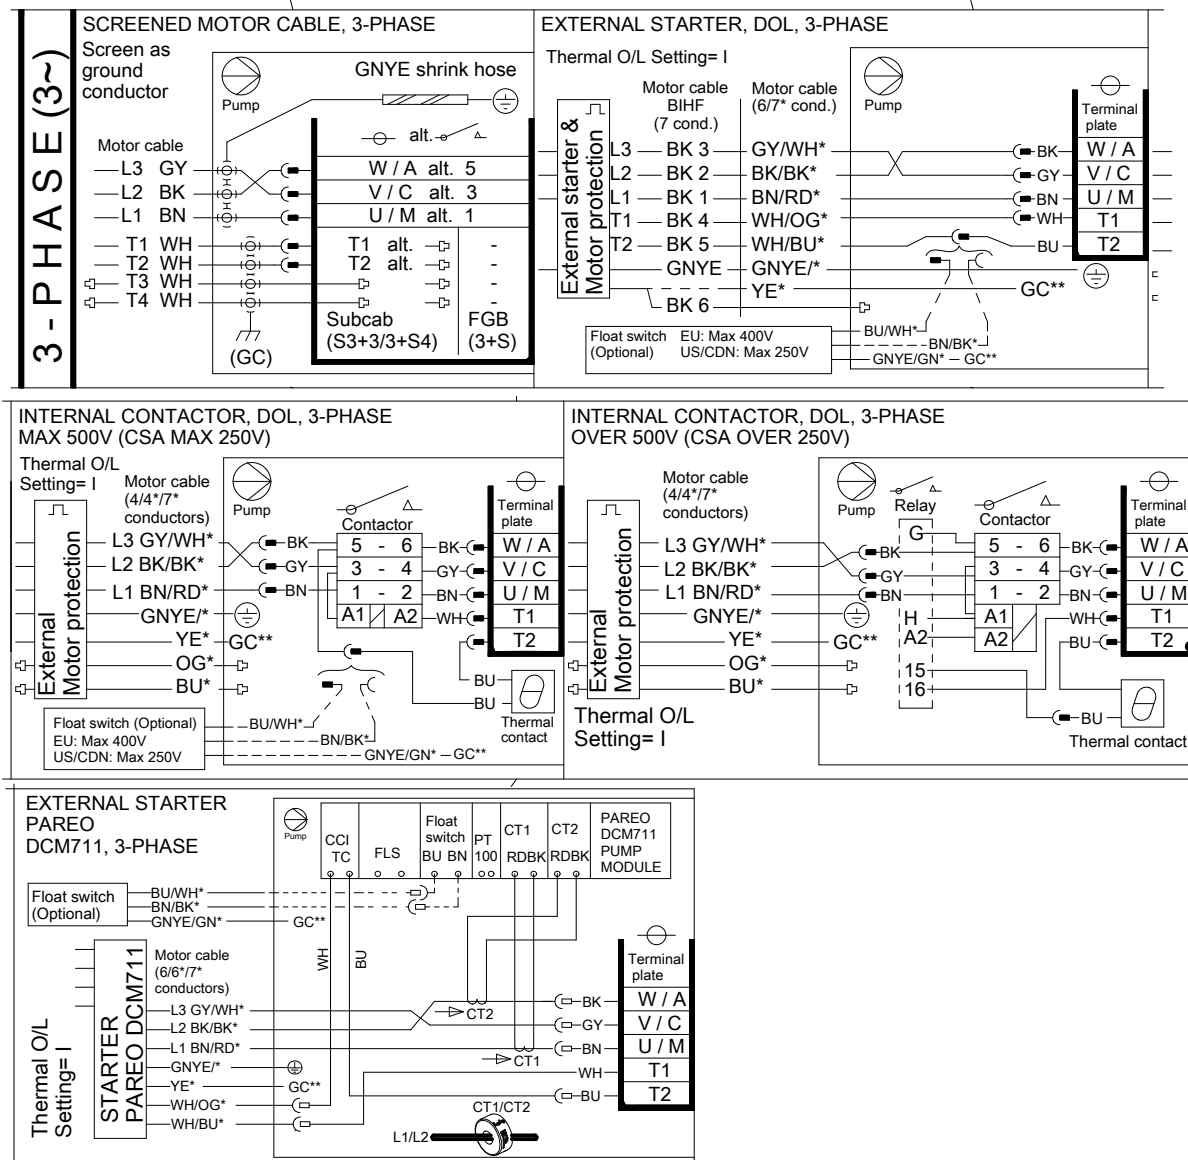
3 - P H A S E (3~)

SCREENED MOTOR CABLE, 3-PHASE

Screen as ground conductor

GNYE shrink hose

Pump

Motor cable
L3 GY
L2 BK
L1 BN
T1 WH
T2 WH
T3 WH
T4 WH

alt.

| W / A alt. 5 | |
|---|---|
| V / C alt. 3 | |
| U / M alt. 1 | |
| T1 alt. | - |
| T2 alt. | - |
| | - |
| | - |
| Subcab (S3+3/3+S4) | FGB (3+S) |

(GC)

EXTERNAL STARTER, DOL, 3-PHASE

Thermal O/L Setting= I

External starter & Motor protection

Motor cable BIHF (7 cond.)
Motor cable (6/7* cond.)

Pump

L3 — BK 3 — GY/WH*
L2 — BK 2 — BK/BK*
L1 — BK 1 — BN/RD*
T1 — BK 4 — WH/OG*
T2 — BK 5 — WH/BU*
GNYE — GNYE/*
YE*
BK 6

BK
GY
BN
WH
BU

Terminal plate
W / A
V / C
U / M
T1
T2

GC**

Float switch (Optional)
EU: Max 400V
US/CDN: Max 250V

BU/WH*
BN/BK*
GNYE/GN* — GC**

INTERNAL CONTACTOR, DOL, 3-PHASE
MAX 500V (CSA MAX 250V)

Thermal O/L Setting= I

Motor cable (4/4*/7* conductors)

Pump

External Motor protection

L3 GY/WH*
L2 BK/BK*
L1 BN/RD*
GNYE/*
YE*
OG*
BU*

BK
GY
BN

GC**

Contactor
5 - 6
3 - 4
1 - 2
A1 A2

BK
GY
BN
WH

Terminal plate
W / A
V / C
U / M
T1
T2

BU
BU
Thermal contact

Float switch (Optional)
EU: Max 400V
US/CDN: Max 250V

BU/WH*
BN/BK*
GNYE/GN* — GC**

INTERNAL CONTACTOR, DOL, 3-PHASE
OVER 500V (CSA OVER 250V)

Motor cable (4/4*/7* conductors)

External Motor protection

L3 GY/WH*
L2 BK/BK*
L1 BN/RD*
GNYE/*
YE*
OG*
BU*

Thermal O/L Setting= I

Pump

GC**

BK
GY
BN

Relay
G
H
A2
15
16

Contactor
5 - 6
3 - 4
1 - 2
A1
A2

BK
GY
BN
WH
BU

Terminal plate
W / A
V / C
U / M
T1
T2

BU
Thermal contact

EXTERNAL STARTER PAREO DCM711, 3-PHASE

Pump

| CCI TC | FLS | Float switch BU BN | PT 100 | CT1 RDBK | CT2 RDBK | PAREO DCM711 PUMP MODULE |
|---|---|---|---|---|---|---|

Float switch (Optional)
BU/WH*
BN/BK*
GNYE/GN*
GC**

WH
BU

Thermal O/L Setting= I

STARTER PAREO DCM711

Motor cable (6/6*/7* conductors)

L3 GY/WH*
L2 BK/BK*
L1 BN/RD*
GNYE/*
YE*
WH/OG*
WH/BU*

GC**

CT2
CT1

BK
GY
BN
WH
BU

Terminal plate
W / A
V / C
U / M
T1
T2

CT1/CT2
L1/L2